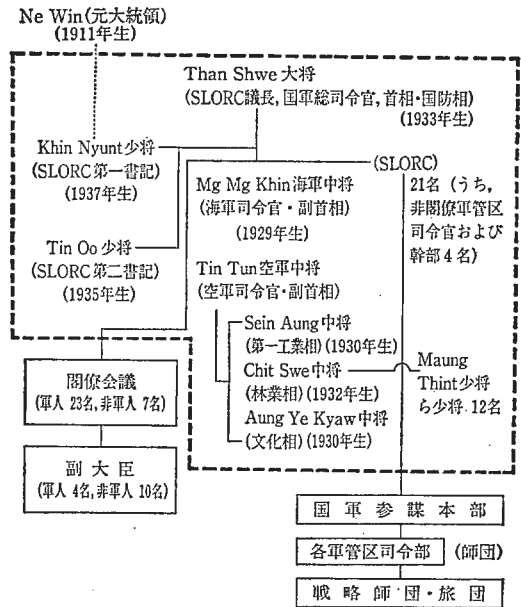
Ne Win(元大統領)
(1911年生)

Than Shwe 大将
(SLORC議長, 国軍総司令官, 首相・国防相)
(1933年生)

Khin Nyunt少将
(SLORC第一書記)
(1937年生)

(SLORC)

Mg Mg Khin海軍中将
(海軍司令官・副首相)
(1929年生)

21名(うち,非閣僚軍管区司令官および幹部4名)

Tin Oo少将
(SLORC第二書記)
(1935年生)

Tin Tun空軍中将
(空軍司令官・副首相)

Sein Aung中将
(第一工業相)(1930年生)

Chit Swe中将
(林業相)(1932年生)

Maung Thint少将ら少将 12名

Aung Ye Kyaw中将
(文化相)(1930年生)

閣僚会議
(軍人 23名, 非軍人 7名)

副大臣
(軍人 4名, 非軍人 10名)

国軍参謀本部

各軍管区司令部 (師団)

戦略師団・旅団